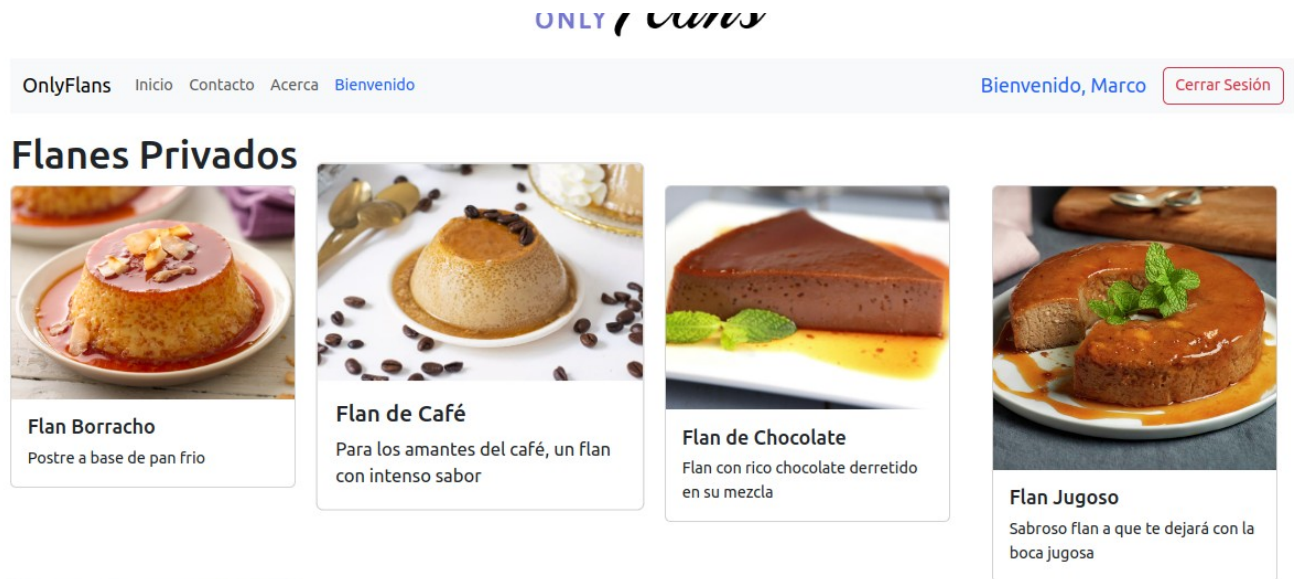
ONLY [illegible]

OnlyFlans Inicio Contacto Acerca Bienvenido

Bienvenido, Marco Cerrar Sesión

# Flanes Privados

Flan Borracho

Postre a base de pan frio

Flan de Café

Para los amantes del café, un flan con intenso sabor

Flan de Chocolate

Flan con rico chocolate derretido en su mezcla

Flan Jugoso

Sabroso flan a que te dejará con la boca jugosa